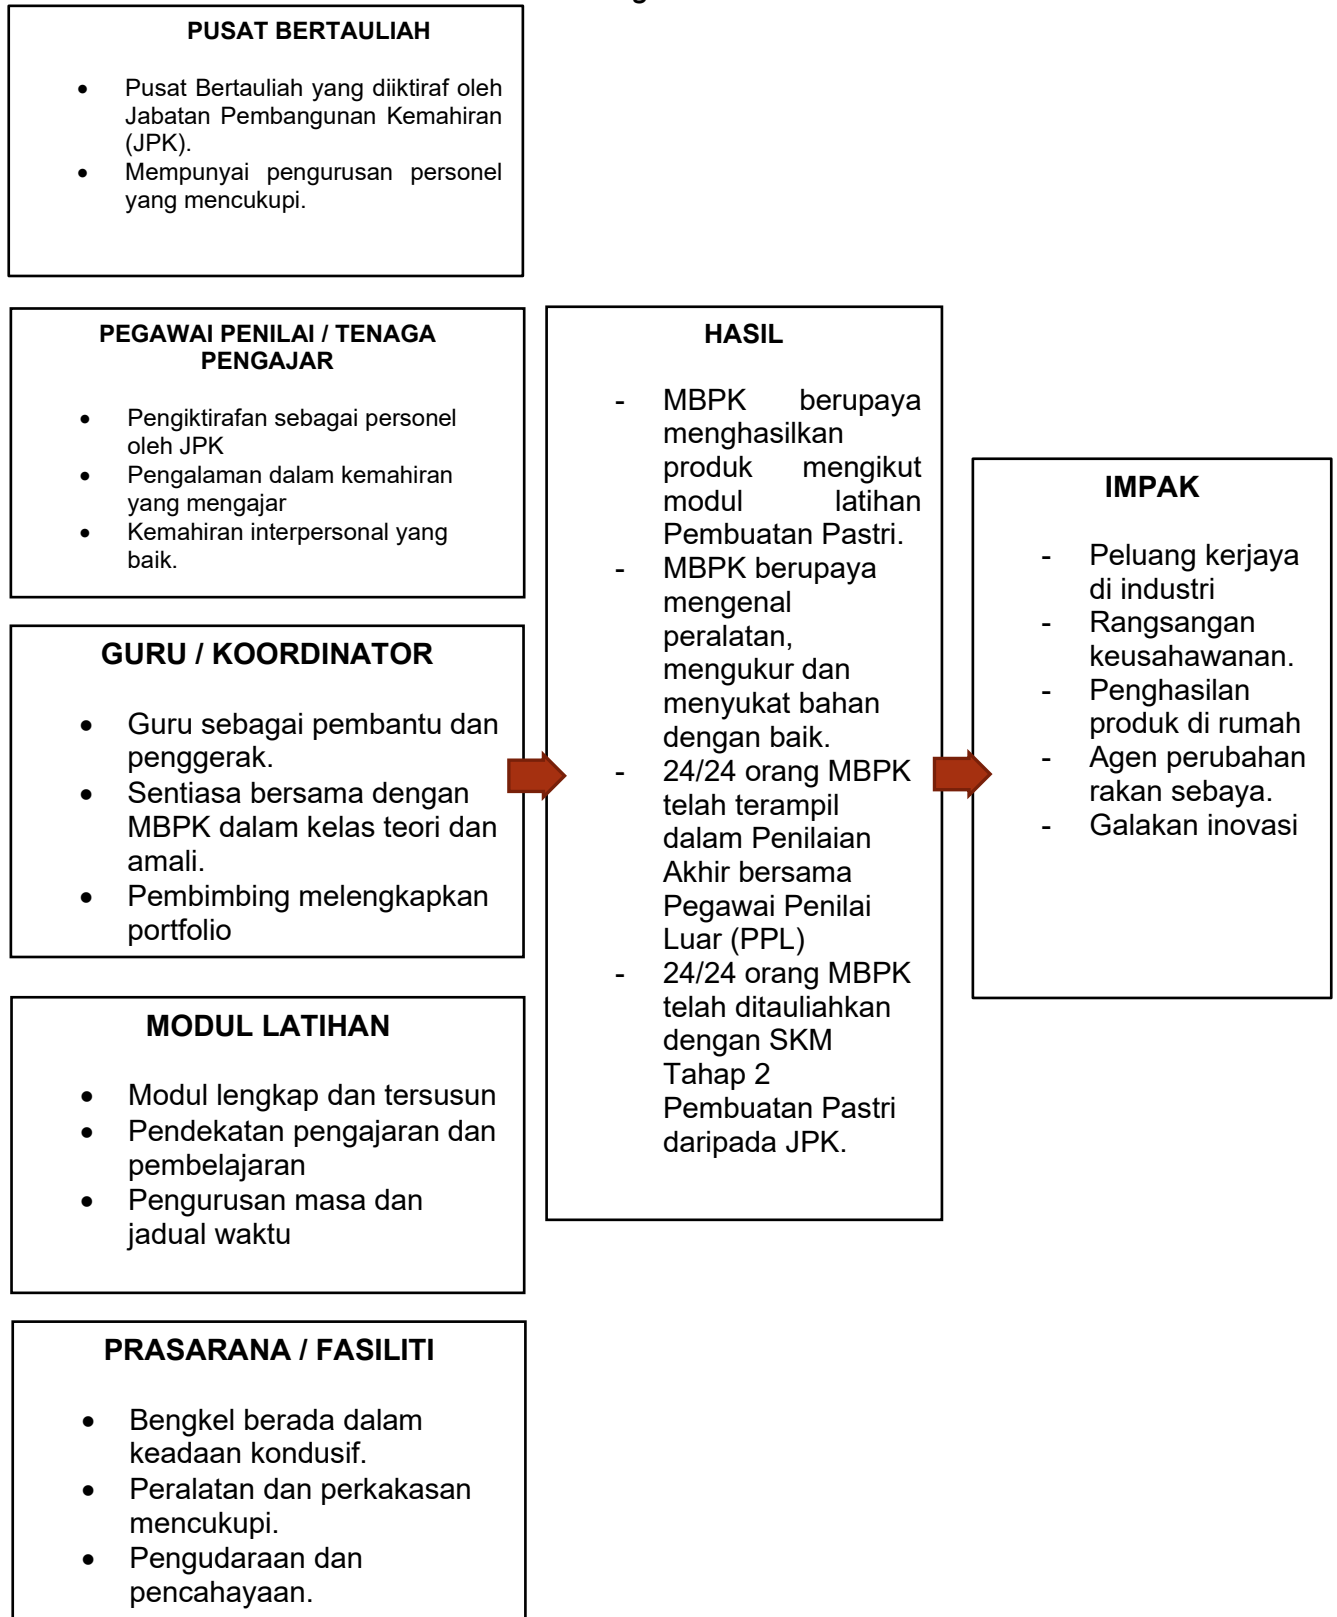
PUSAT BERTAULIAH

- Pusat Bertauliah yang diiktiraf oleh Jabatan Pembangunan Kemahiran (JPK).
- Mempunyai pengurusan personel yang mencukupi.

PEGAWAI PENILAI / TENAGA PENGAJAR

- Pengiktirafan sebagai personel oleh JPK
- Pengalaman dalam kemahiran yang mengajar
- Kemahiran interpersonal yang baik.

GURU / KOORDINATOR

- Guru sebagai pembantu dan penggerak.
- Sentiasa bersama dengan MBPK dalam kelas teori dan amali.
- Pembimbing melengkapkan portfolio

MODUL LATIHAN

- Modul lengkap dan tersusun
- Pendekatan pengajaran dan pembelajaran
- Pengurusan masa dan jadual waktu

PRASARANA / FASILITI

- Bengkel berada dalam keadaan kondusif.
- Peralatan dan perkakasan mencukupi.
- Pengudaraan dan pencahayaan.

HASIL

- MBPK berupaya menghasilkan produk mengikut modul latihan Pembuatan Pastri.
- MBPK berupaya mengenal peralatan, mengukur dan menyukat bahan dengan baik.
- 24/24 orang MBPK telah terampil dalam Penilaian Akhir bersama Pegawai Penilai Luar (PPL)
- 24/24 orang MBPK telah ditauliahkan dengan SKM Tahap 2 Pembuatan Pastri daripada JPK.

IMPAK

- Peluang kerjaya di industri
- Rangsangan keusahawanan.
- Penghasilan produk di rumah
- Agen perubahan rakan sebaya.
- Galakan inovasi